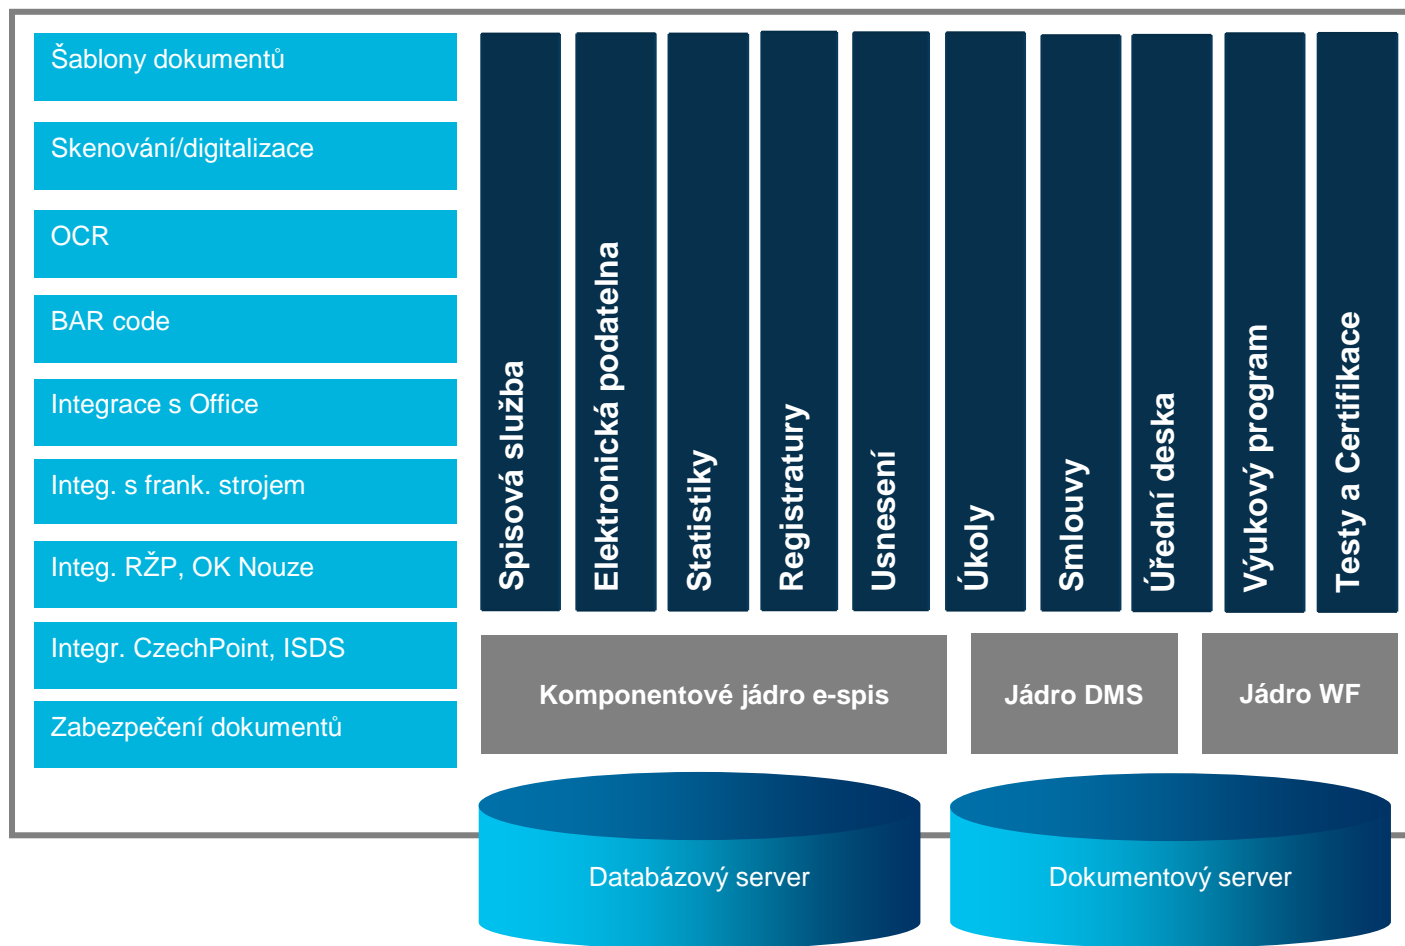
Šablony dokumentů

Skenování/digitalizace

OCR

BAR code

Integrace s Office

Integ. s frank. strojem

Integ. RŽP, OK Nouze

Integr. CzechPoint, ISDS

Zabezpečení dokumentů

Spisová služba

Elektronická podatelna

Statistiky

Registratury

Usnesení

Úkoly

Smlouvy

Úřední deska

Výukový program

Testy a Certifikace

Komponentové jádro e-spis

Jádro DMS

Jádro WF

Databázový server

Dokumentový server